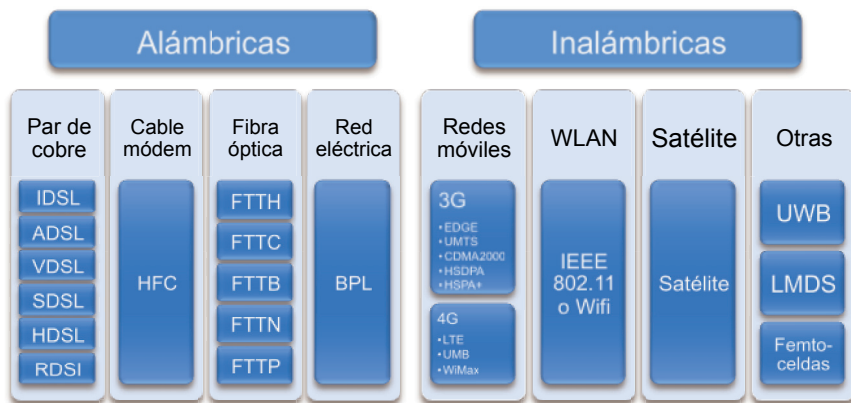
Alámbricas

Inalámbricas

Par de cobre

IDSL

ADSL

VDSL

SDSL

HDSL

RDSI

Cable módem

HFC

Fibra óptica

FTTH

FTTC

FTTB

FTTN

FTTP

Red eléctrica

BPL

Redes móviles

3G

• EDGE
• UMTS
• CDMA2000
• HSDPA
• HSPA+

4G

• LTE
• UMB
• WiMax

WLAN

IEEE 802.11 o Wifi

Satélite

Satélite

Otras

UWB

LMDS

Femto-celdas